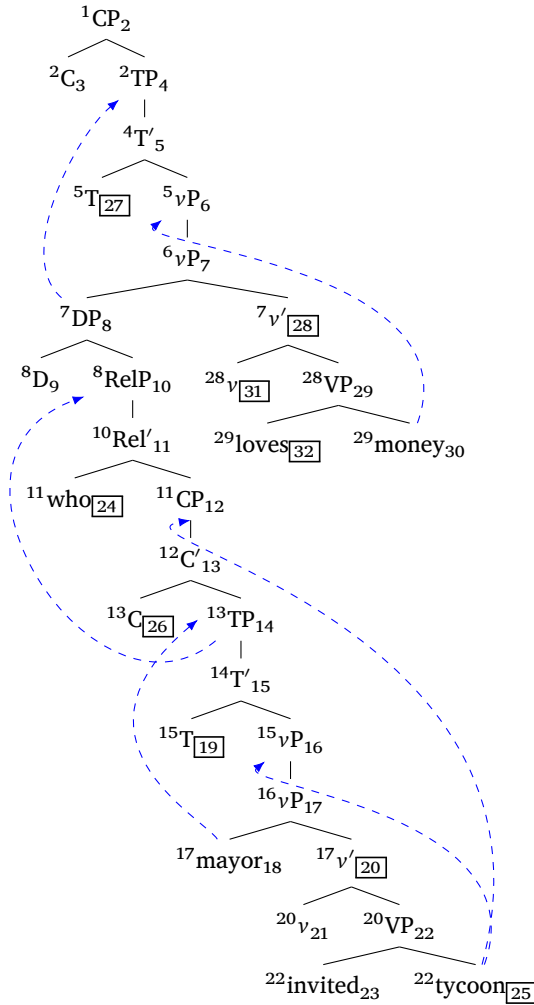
$^{1}CP_{2}$

$^{2}C_{3}$ $^{2}TP_{4}$

$^{4}T'_{5}$

$^{5}T_{\boxed{27}}$ $^{5}\nu P_{6}$

$^{6}\nu P_{7}$

$^{7}DP_{8}$ $^{7}\nu'_{\boxed{28}}$

$^{8}D_{9}$ $^{8}RelP_{10}$ $^{28}\nu_{\boxed{31}}$ $^{28}VP_{29}$

$^{10}Rel'_{11}$ $^{29}loves_{\boxed{32}}$ $^{29}money_{30}$

$^{11}who_{\boxed{24}}$ $^{11}CP_{12}$

$^{12}C'_{13}$

$^{13}C_{\boxed{26}}$ $^{13}TP_{14}$

$^{14}T'_{15}$

$^{15}T_{\boxed{19}}$ $^{15}\nu P_{16}$

$^{16}\nu P_{17}$

$^{17}mayor_{18}$ $^{17}\nu'_{\boxed{20}}$

$^{20}\nu_{21}$ $^{20}VP_{22}$

$^{22}invited_{23}$ $^{22}tycoon_{\boxed{25}}$